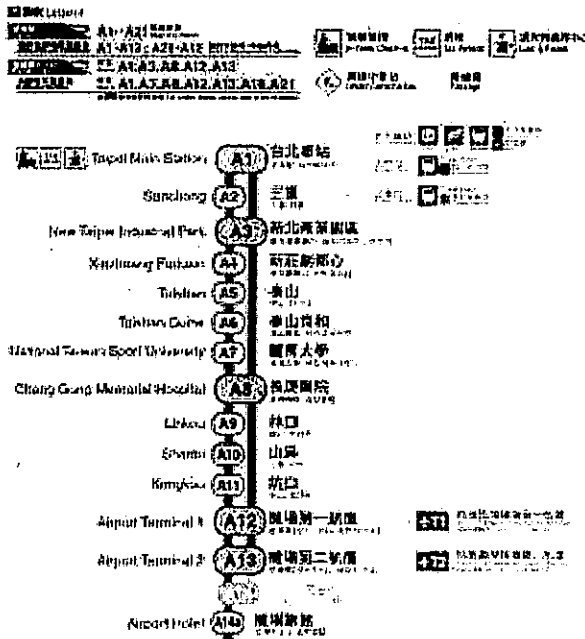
A1-A21
A1-A12 A21-A13
A1,A3,A8,A12,A13
A1,A7,A8,A12,A13,A18,A21

Taipei Main Station A1 台北車站
Sanchong A2 三重
New Taipei Industrial Park A3 新北產業園區
Xinzhuang Fuduxin A4 新莊副都心
Taishan A5 泰山
Taishan Guihe A6 泰山貴和
National Taiwan Sport University A7 體育大學
Chang Gung Memorial Hospital A8 長庚醫院
Linkou A9 林口
Shanbi A10 山鼻
Kengkou A11 坑口
Airport Terminal 1 A12 機場第一航廈
Airport Terminal 2 A13 機場第二航廈
Airport Hotel A14a 機場旅館